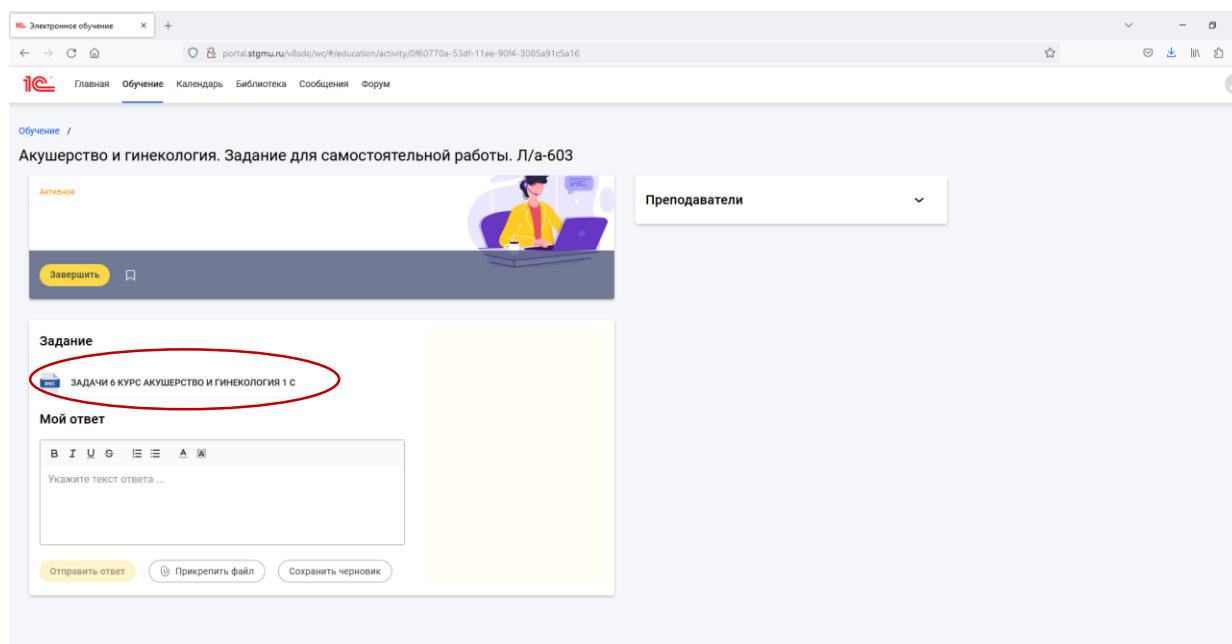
Электронное обучение × +

portal.stgmu.ru/v8sdo/wc/#/education/activity/0f60770a-53df-11ee-90f4-3085a91c5a16

1С Главная Обучение Календарь Библиотека Сообщения Форум

Обучение /

Акушерство и гинекология. Задание для самостоятельной работы. Л/а-603

Активное

Завершить

Преподаватели

Задание

DOC ЗАДАЧИ 6 КУРС АКУШЕРСТВО И ГИНЕКОЛОГИЯ 1 С

Мой ответ

B I U S A

Укажите текст ответа ...

Отправить ответ Прикрепить файл Сохранить черновик